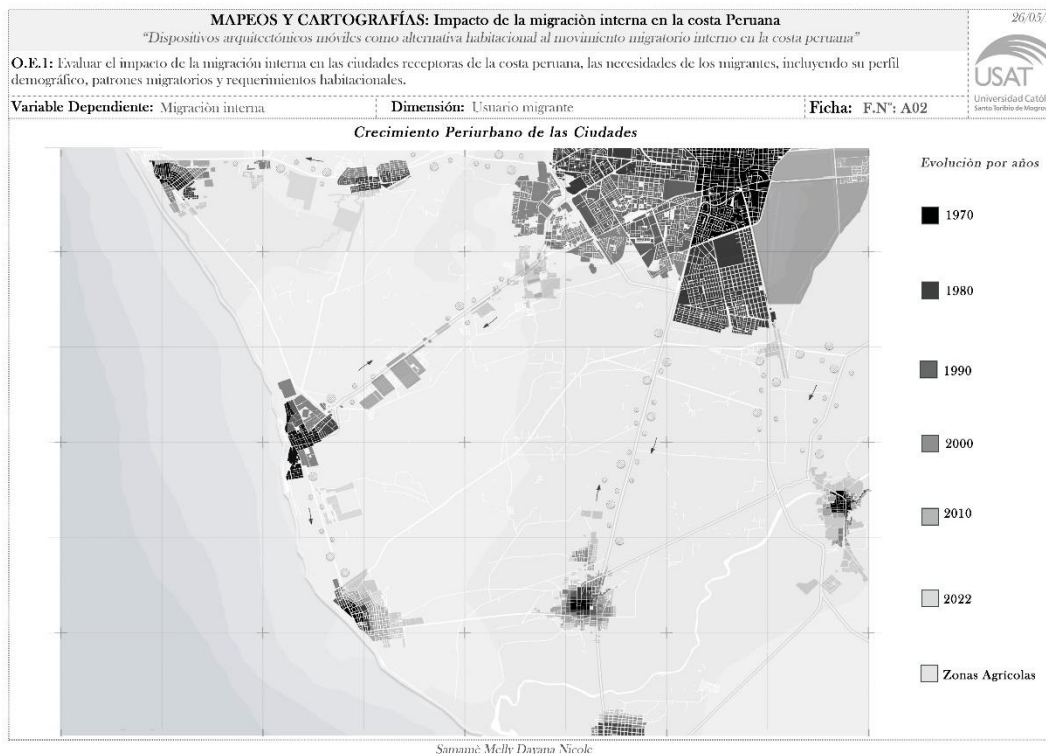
MAPEOS Y CARTOGRAFÍAS: Impacto de la migraciòn interna en la costa Peruana
"Dispositivos arquitectónicos móviles como alternativa habitacional al movimiento migratorio interno en la costa peruana"

26/05/

USAT
Universidad Catól
Santo Toribio de Mogro

O.E.1: Evaluar el impacto de la migración interna en las ciudades receptoras de la costa peruana, las necesidades de los migrantes, incluyendo su perfil demográfico, patrones migratorios y requerimientos habitacionales.

| Variable Dependiente: Migraciòn interna | Dimensión: Usuario migrante | Ficha: F.N°: A02 |
|---|---|---|

Crecimiento Periurbano de las Ciudades

Evolución por años

1970

1980

1990

2000

2010

2022

Zonas Agricolas

Samamè Melly Dayana Nicole